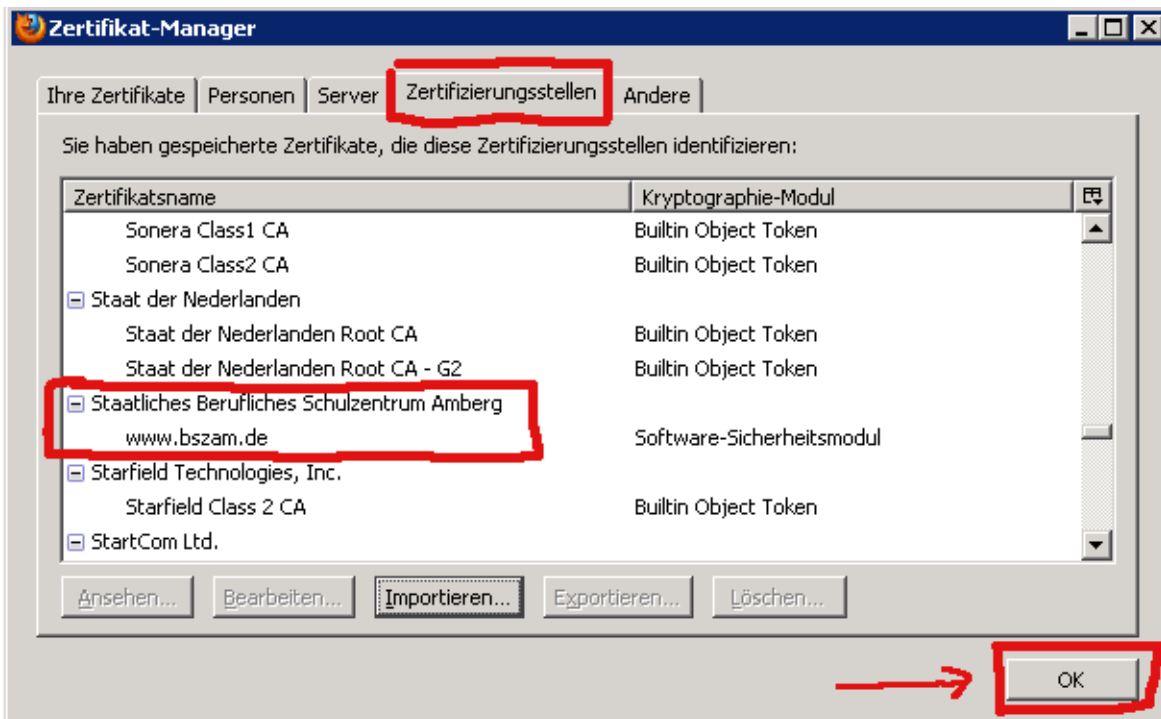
Zertifikat-Manager

Ihre Zertifikate | Personen | Server | Zertifizierungsstellen | Andere

Sie haben gespeicherte Zertifikate, die diese Zertifizierungsstellen identifizieren:

| Zertifikatsname | Kryptographie-Modul |
|---|---|
| Sonera Class1 CA | Builtin Object Token |
| Sonera Class2 CA | Builtin Object Token |
| Staat der Nederlanden | |
| Staat der Nederlanden Root CA | Builtin Object Token |
| Staat der Nederlanden Root CA - G2 | Builtin Object Token |
| Staatliches Berufliches Schulzentrum Amberg | |
| www.bszam.de | Software-Sicherheitsmodul |
| Starfield Technologies, Inc. | |
| Starfield Class 2 CA | Builtin Object Token |
| StartCom Ltd. | |

Ansehen... | Bearbeiten... | Importieren... | Exportieren... | Löschen...

OK